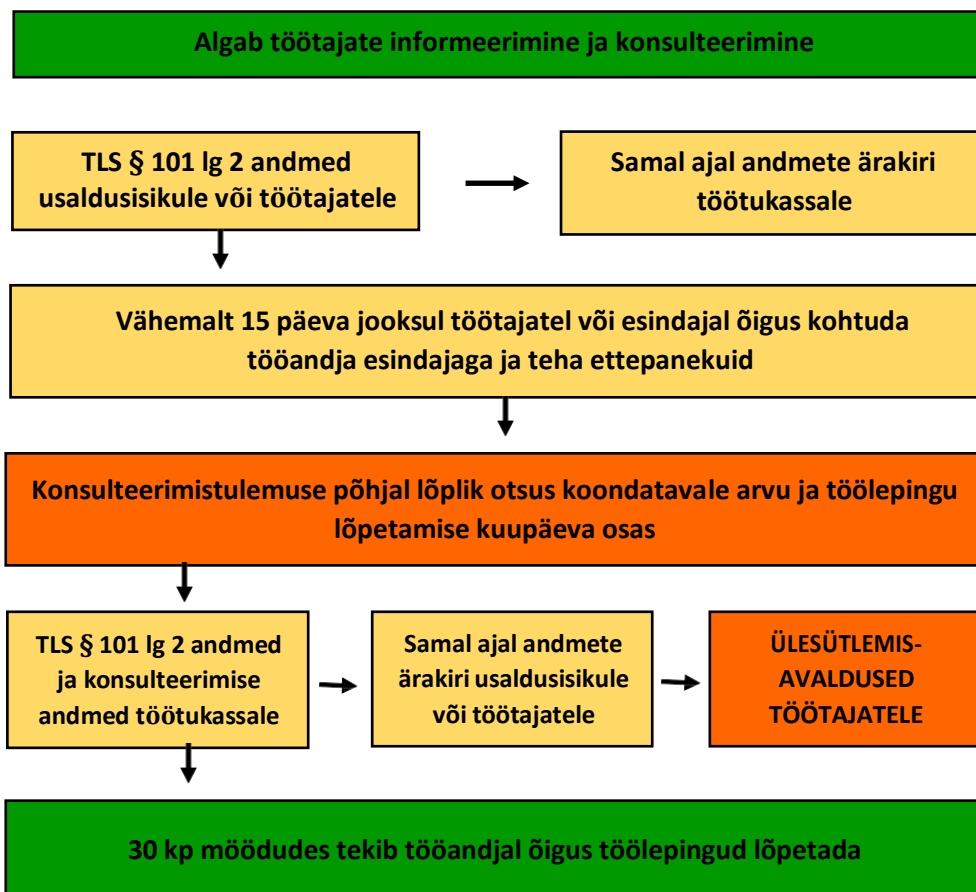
Algab töötajate informeerimine ja konsulteerimine

TLS § 101 lg 2 andmed usaldusisikule või töötajatele

Samal ajal andmete ärakiri töötukassale

Vähemalt 15 päeva jooksul töötajatel või esindajal õigus kohtuda tööandja esindajaga ja teha ettepanekuid

Konsulteerimistulemuse põhjal lõplik otsus koondatavale arvu ja töölepingu lõpetamise kuupäeva osas

TLS § 101 lg 2 andmed ja konsulteerimise andmed töötukassale

Samal ajal andmete ärakiri usaldusisikule või töötajatele

ÜLESÜTLEMIS-AVALDUSED TÖÖTAJATELE

30 kp möödudes tekib tööandjal õigus töölepingud lõpetada